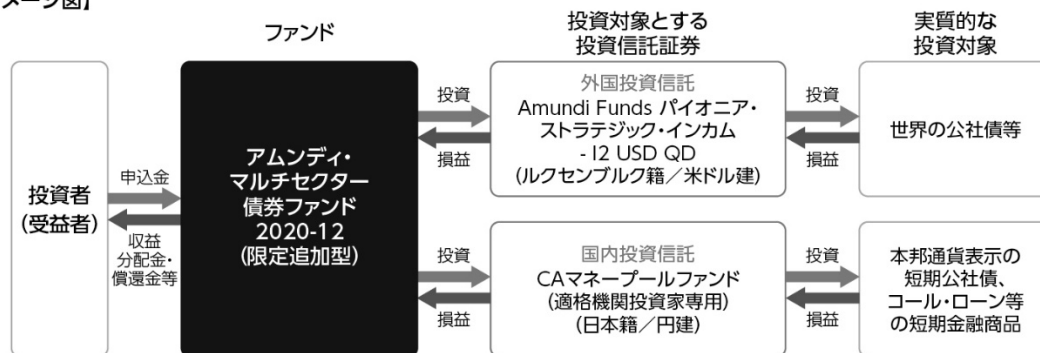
メージ図】

ファンド

投資対象とする
投資信託証券

実質的な
投資対象

投資者
（受益者）

申込金

収益
分配金・
償還金等

アムンディ・
マルチセクター
債券ファンド
2020-12
（限定追加型）

投資

損益

外国投資信託
Amundi Funds パイオニア・
ストラテジック・インカム
- I2 USD QD
（ルクセンブルク籍／米ドル建）

投資

損益

世界の公社債等

投資

損益

国内投資信託
CAマネープールファンド
（適格機関投資家専用）
（日本籍／円建）

投資

損益

本邦通貨表示の
短期公社債、
コール・ローン等
の短期金融商品